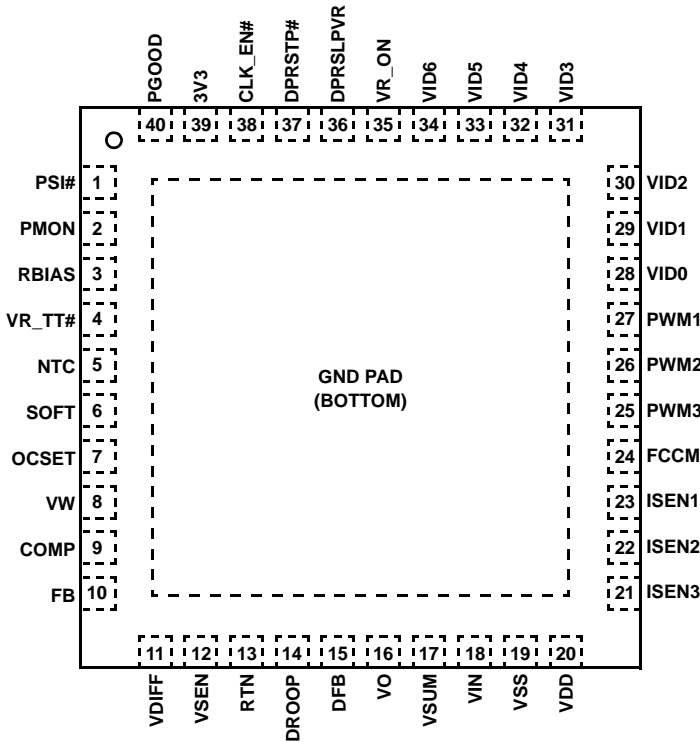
PGOOD 40
3V3 39
CLK_EN# 38
DPRSTP# 37
DPRSLPVR 36
VR_ON 35
VID6 34
VID5 33
VID4 32
VID3 31

PSI# 1
PMON 2
RBIAS 3
VR_TT# 4
NTC 5
SOFT 6
OCSET 7
VW 8
COMP 9
FB 10

GND PAD
(BOTTOM)

30 VID2
29 VID1
28 VID0
27 PWM1
26 PWM2
25 PWM3
24 FCCM
23 ISEN1
22 ISEN2
21 ISEN3

11 VDIFF
12 VSEN
13 RTN
14 DROOP
15 DFB
16 VO
17 VSUM
18 VIN
19 VSS
20 VDD